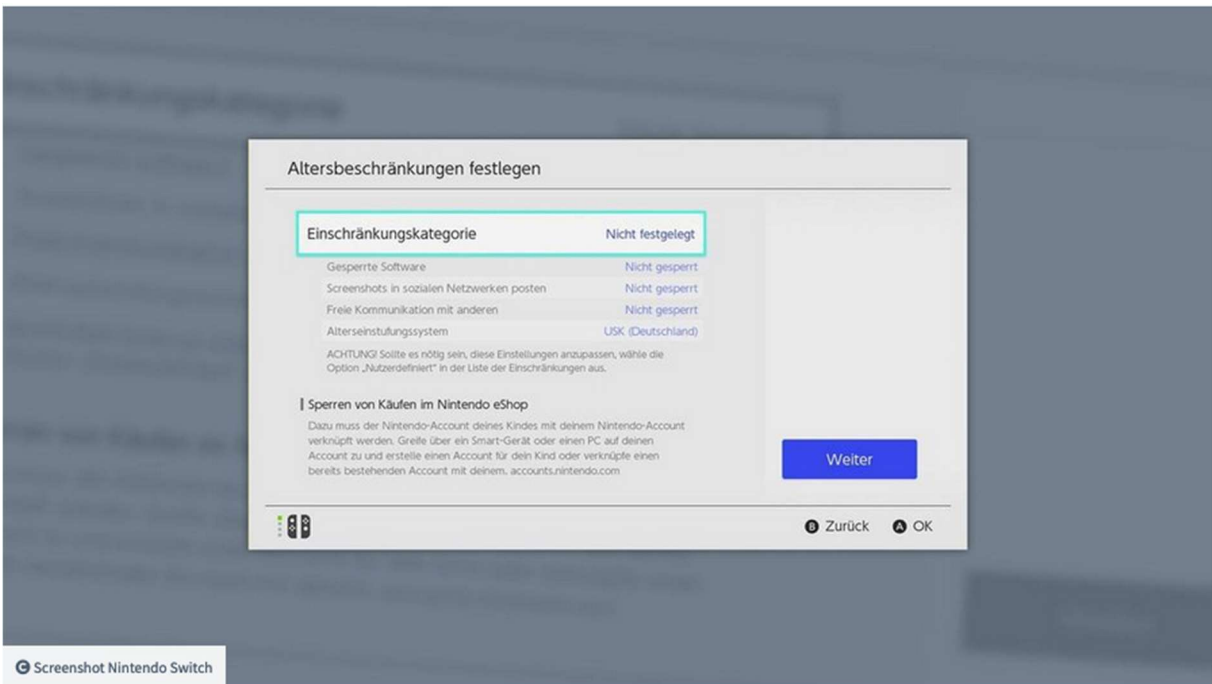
Altersbeschränkungen festlegen

Einschränkungskategorie Nicht festgelegt

Gesperrte Software Nicht gesperrt
Screenshots in sozialen Netzwerken posten Nicht gesperrt
Freie Kommunikation mit anderen Nicht gesperrt
Alterseinstufungssystem USK (Deutschland)

ACHTUNG! Sollte es nötig sein, diese Einstellungen anzupassen, wähle die Option „Nutzerdefiniert" in der Liste der Einschränkungen aus.

Sperren von Käufen im Nintendo eShop

Dazu muss der Nintendo-Account deines Kindes mit deinem Nintendo-Account verknüpft werden. Greife über ein Smart-Gerät oder einen PC auf deinen Account zu und erstelle einen Account für dein Kind oder verknüpfe einen bereits bestehenden Account mit deinem. accounts.nintendo.com

Weiter

B Zurück A OK

© Screenshot Nintendo Switch